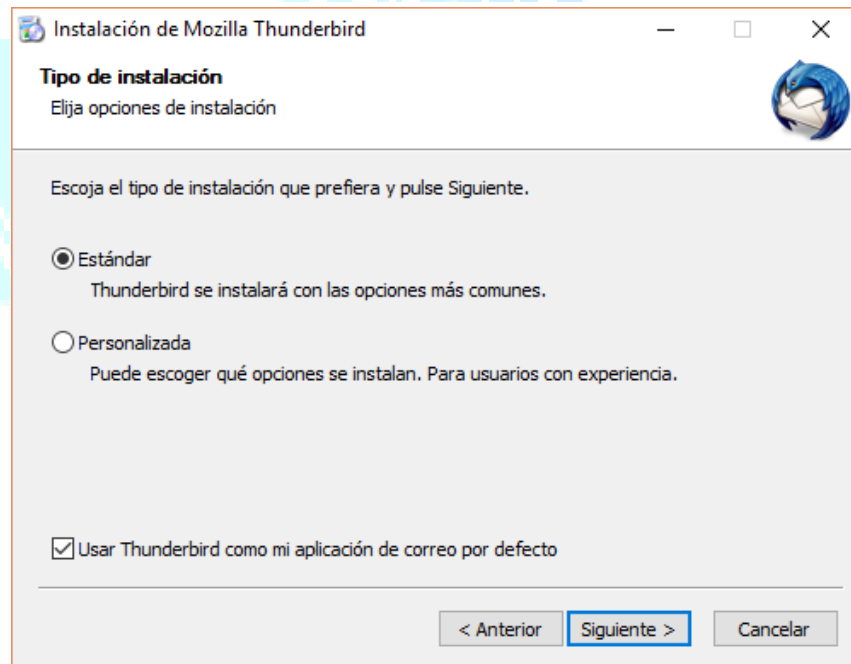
Instalación de Mozilla Thunderbird

Tipo de instalación
Elija opciones de instalación

Escoja el tipo de instalación que prefiera y pulse Siguiente.

Estándar
Thunderbird se instalará con las opciones más comunes.

Personalizada
Puede escoger qué opciones se instalan. Para usuarios con experiencia.

Usar Thunderbird como mi aplicación de correo por defecto

< Anterior
Siguiente >
Cancelar